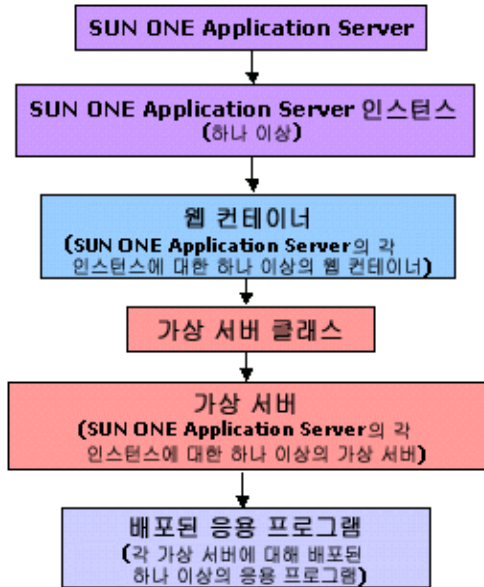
SUN ONE Application Server

SUN ONE Application Server 인스턴스
(하나 이상)

웹 컨테이너
(SUN ONE Application Server의 각 인스턴스에 대한 하나 이상의 웹 컨테이너)

가상 서버 클래스

가상 서버
(SUN ONE Application Server의 각 인스턴스에 대한 하나 이상의 가상 서버)

배포된 응용 프로그램
(각 가상 서버에 대해 배포된 하나 이상의 응용 프로그램)